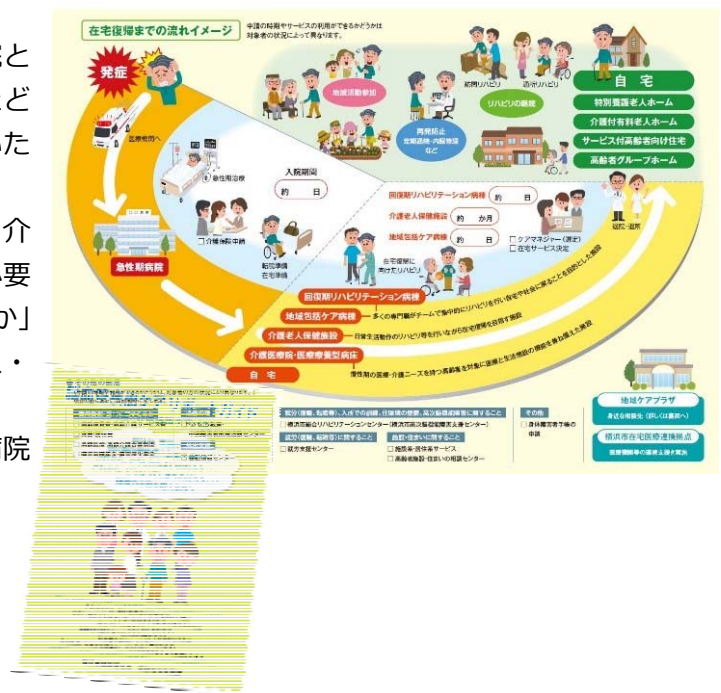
在宅復帰までの流れイメージ
申請の時期やサービスの利用ができるかどうかは対象者の状況によって異なります。

発症
医療機関へ
急性期病院
急性期治療
介護保険申請
転院準備
在宅準備
入院期間
約　日
地域活動参加
再発防止
定期通院・内服管理
など
訪問リハビリ
通所リハビリ
リハビリの継続
自宅
特別養護老人ホーム
介護付有料老人ホーム
サービス付高齢者向け住宅
高齢者グループホーム
回復期リハビリテーション病棟　約　日
介護老人保健施設　約　か月
地域包括ケア病棟　約　日
ケアマネジャー（選定）
在宅サービス決定
自宅復帰に向けたリハビリ
退院・退所
回復期リハビリテーション病棟
地域包括ケア病棟
介護老人保健施設
介護医療院・医療療養型病床
自宅
多くの専門職がチームで集中的にリハビリを行い自宅や社会に戻ることを目的とした施設
日常生活動作のリハビリ等を行いながら在宅復帰を目指す施設
慢性期の医療・介護ニーズを持つ高齢者を対象に療養と生活施設の機能を兼ね備えた施設
就労（復職、転職等）、入浴での訓練、仕事場の整備、高次脳機能障害に関すること
横浜市総合リハビリテーションセンター（横浜市高次脳機能障害支援センター）
就労（復職、転職等）に関すること
就労支援センター
自宅・住まいに関すること
施設系・居住系サービス
高齢者施設・住まいの相談センター
その他
身体障害者手帳の申請
地域ケアプラザ
身近な相談先（詳しくは裏面へ）
横浜市在宅医療連携拠点
医療機関等の調整と支援